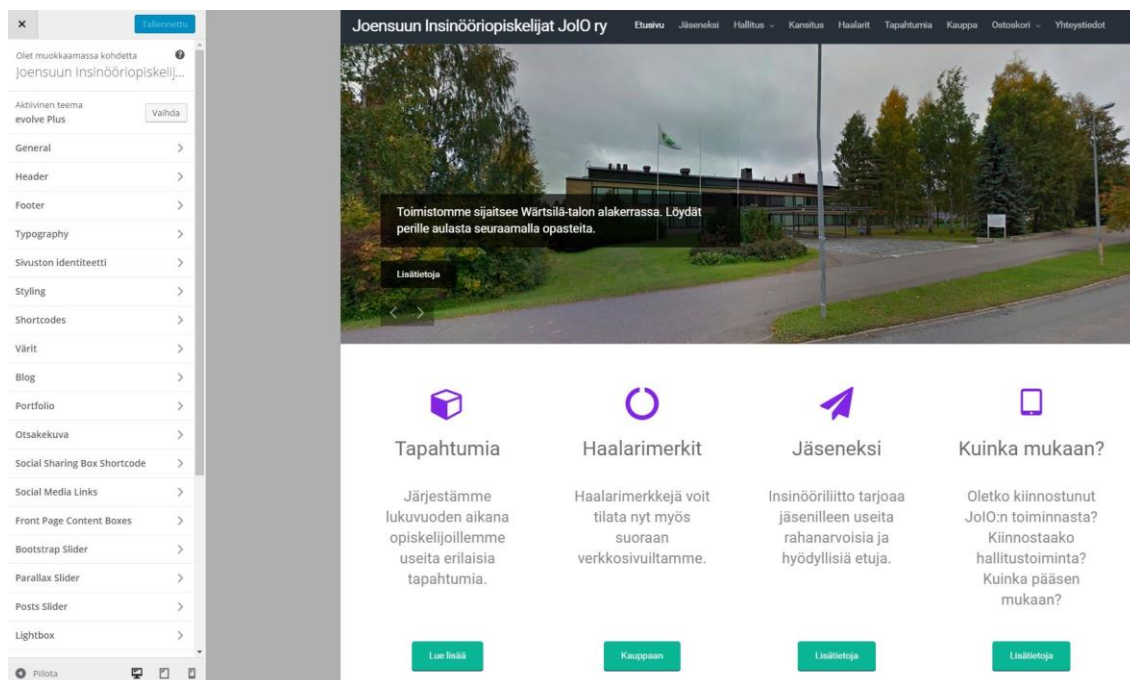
×
Tallennettu

Olet muokkaamassa kohdetta
Joensuun Insinööriopiskelij...

Aktiivinen teema
evolve Plus
Vaihda

General
Header
Footer
Typography
Sivuston identiteetti
Styling
Shortcodes
Värit
Blog
Portfolio
Otsakekuva
Social Sharing Box Shortcode
Social Media Links
Front Page Content Boxes
Bootstrap Slider
Parallax Slider
Posts Slider
Lightbox

Piilota

Joensuun Insinööriopiskelijat JolO ry
Etusivu Jäseneksi Hallitus Kansitus Haalarit Tapahtumia Kauppa Ostoskori Yhteystiedot

Toimistomme sijaitsee Wärtsilä-talon alakerrassa. Löydät perille aulasta seuraamalla opasteita.
Lisätietoja

Tapahtumia
Järjestämme lukuvuoden aikana opiskelijoillemme useita erilaisia tapahtumia.
Lue lisää

Haalarimerkit
Haalarimerkkejä voit tilata nyt myös suoraan verkkosivuiltamme.
Kauppaan

Jäseneksi
Insinööriliitto tarjoaa jäsenilleen useita rahanarvoisia ja hyödyllisiä etuja.
Lisätietoja

Kuinka mukaan?
Oletko kiinnostunut JolO:n toiminnasta? Kiinnostaako hallitustoiminta? Kuinka pääsen mukaan?
Lisätietoja